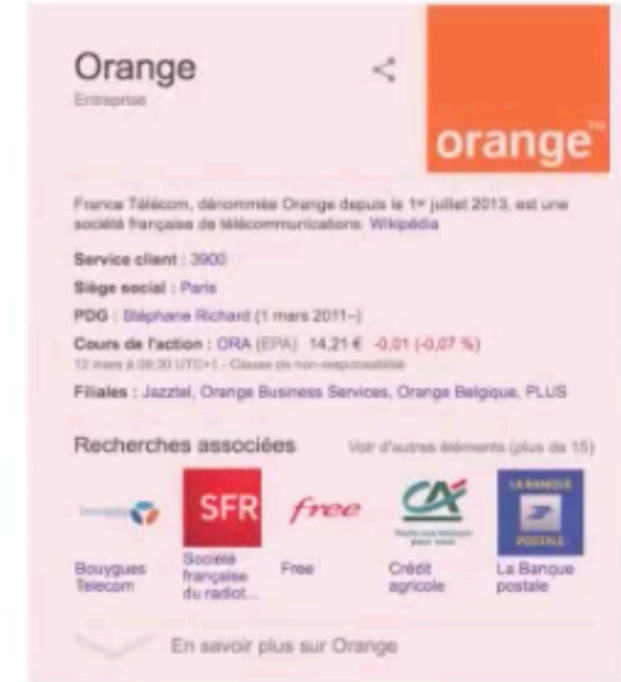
Orange

Entreprise

orange™

France Télécom, dénommée Orange depuis le 1er juillet 2013, est une société française de télécommunications. Wikipédia

Service client : 3900

Siège social : Paris

PDG : Stéphane Richard (1 mars 2011–)

Cours de l'action : ORA (EPA) 14,21 € -0,01 (-0,07 %)
12 mars à 09:30 UTC+1 - Clause de non-responsabilité

Filiales : Jazztel, Orange Business Services, Orange Belgique, PLUS

Recherches associées

Voir d'autres éléments (plus de 15)

bouygues

SFR

free

CA

LA BANQUE POSTALE

Bouygues Telecom

Société française du radiot...

Free

Crédit agricole

La Banque postale

En savoir plus sur Orange